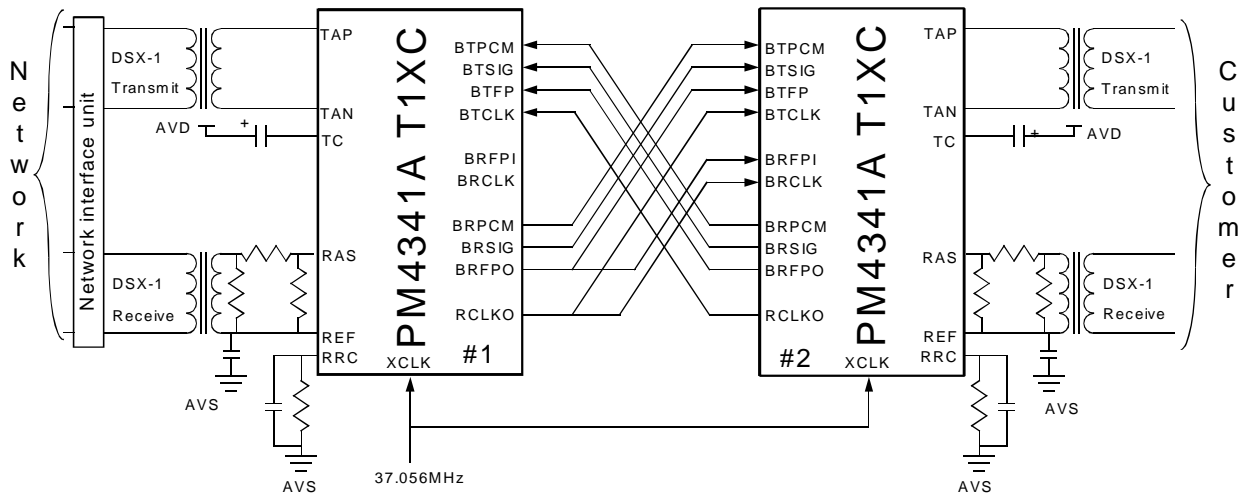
Network

Network interface unit

DSX-1
Transmit

AVD

DSX-1
Receive

AVS

AVS

TAP
TAN
TC
RAS
REF
RRC

PM4341A T1XC

BTPCM
BTSIG
BTFP
BTCLK
BRFPI
BRCLK
BRPCM
BRSIG
BRFPO
RCLKO

XCLK
#1

37.056MHz

BTPCM
BTSIG
BTFP
BTCLK
BRFPI
BRCLK
BRPCM
BRSIG
BRFPO
RCLKO

PM4341A T1XC

#2
XCLK

TAP
TAN
TC
RAS
REF
RRC

DSX-1
Transmit

AVD

DSX-1
Receive

AVS

AVS

Customer